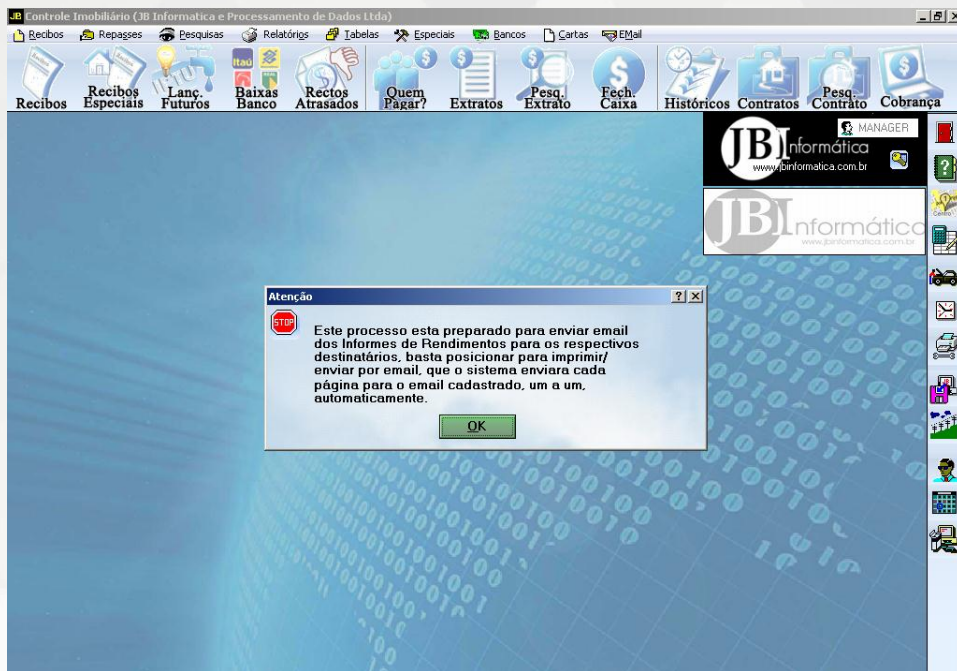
Controle Imobiliário (JB Informatica e Processamento de Dados Ltda)

Recibos Repasses Pesquisas Relatórios Tabelas Especiais Bancos Cartas EMail

Recibos Recibos Especiais Lanç. Futuros Baixas Banco Rectos Atrasados Quem Pagar? Extratos Pesq. Extrato Fech. Caixa Históricos Contratos Pesq. Contrato Cobrança

MANAGER

JB Informática www.jbinformatica.com.br

JB Informática www.jbinformatica.com.br

Centro

Atenção

STOP

Este processo esta preparado para enviar email dos Informes de Rendimentos para os respectivos destinatários, basta posicionar para imprimir/ enviar por email, que o sistema enviara cada página para o email cadastrado, um a um, automaticamente.

OK